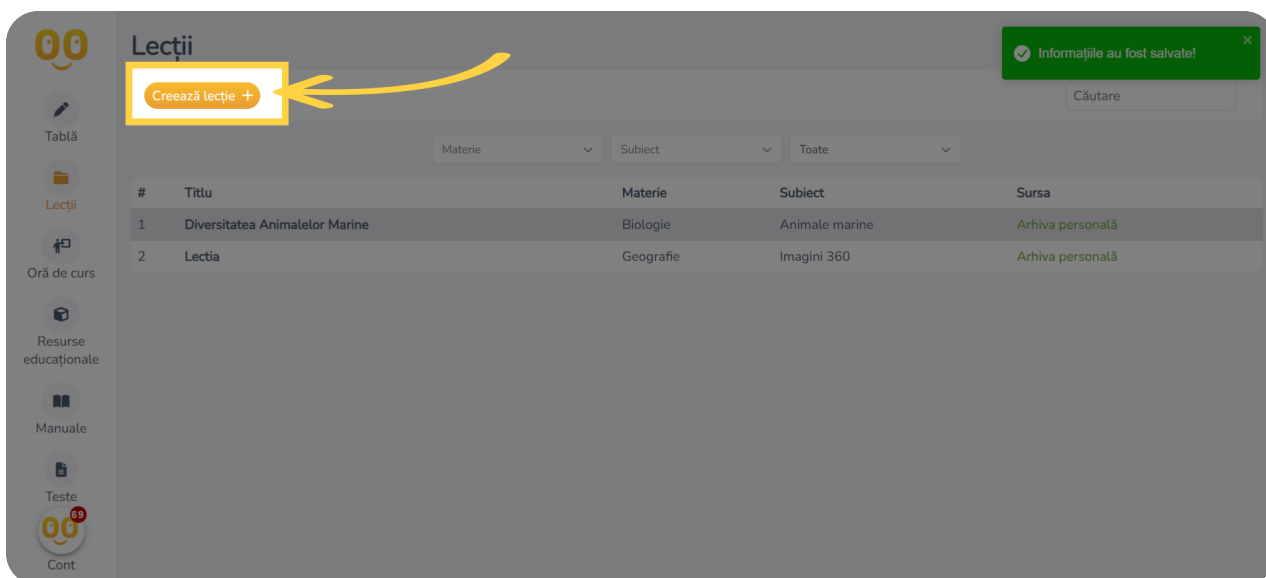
Tablă

Lecții

Oră de curs

Resurse educaționale

Manuale

Teste

69

Cont

Lecții

Creează lecție +

Informațiile au fost salvate!

Căutare

Materie

Subiect

Toate

| # | Titlu | Materie | Subiect | Sursa |
|---|---|---|---|---|
| 1 | Diversitatea Animalelor Marine | Biologie | Animale marine | Arhiva personală |
| 2 | Lectia | Geografie | Imagini 360 | Arhiva personală |